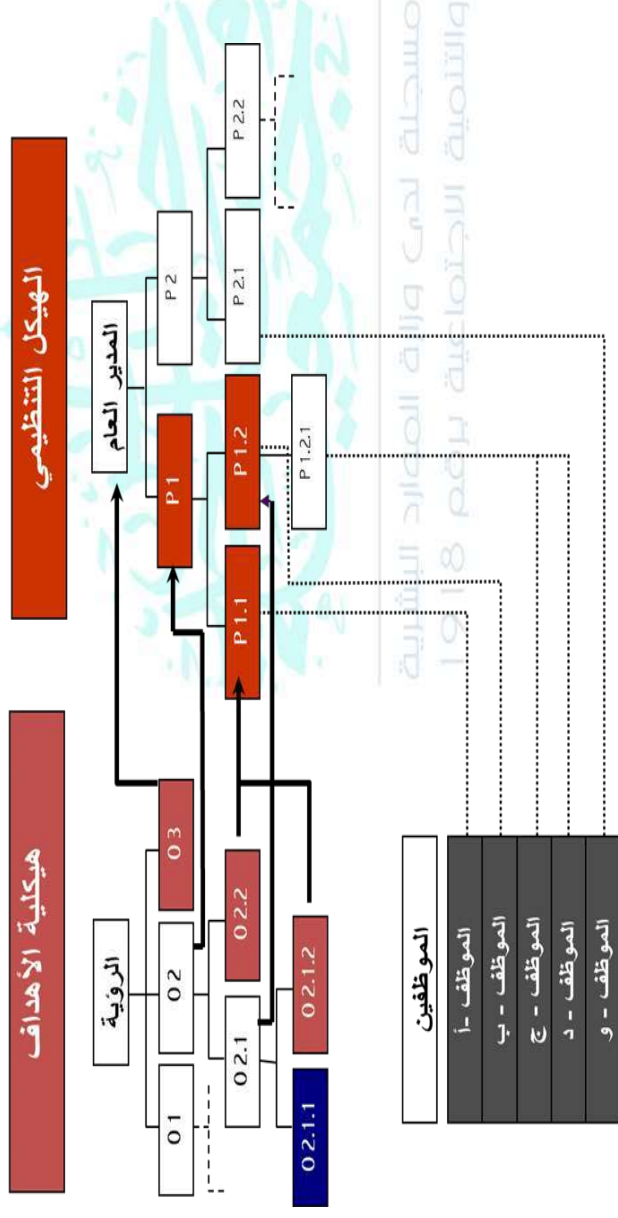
الهيكل التنظيمي

المدير العام

P 1

P 2

P 1.1

P 1.2

P 1.2.1

P 2.1

P 2.2

هيكلية الأهداف

الرؤية

O 1

O 2

O 3

O 2.1

O 2.2

O 2.1.1

O 2.1.2

الموظفين

الموظف - أ

الموظف - ب

الموظف - ج

الموظف - د

الموظف - و

مسجلة لدى وزارة الموارد البشرية والتنمية الاجتماعية برقم 1918